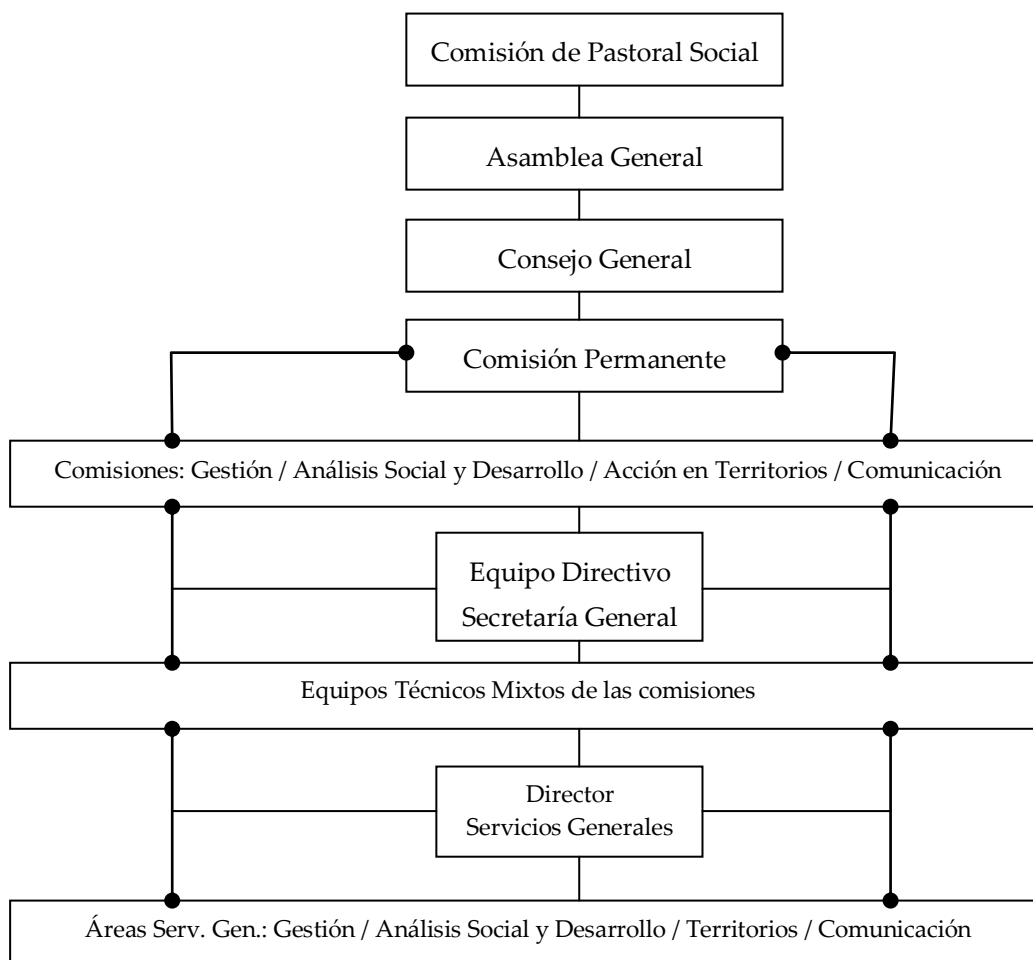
Comisión de Pastoral Social

Asamblea General

Consejo General

Comisión Permanente

Comisiones: Gestión / Análisis Social y Desarrollo / Acción en Territorios / Comunicación

Equipo Directivo
Secretaría General

Equipos Técnicos Mixtos de las comisiones

Director
Servicios Generales

Áreas Serv. Gen.: Gestión / Análisis Social y Desarrollo / Territorios / Comunicación